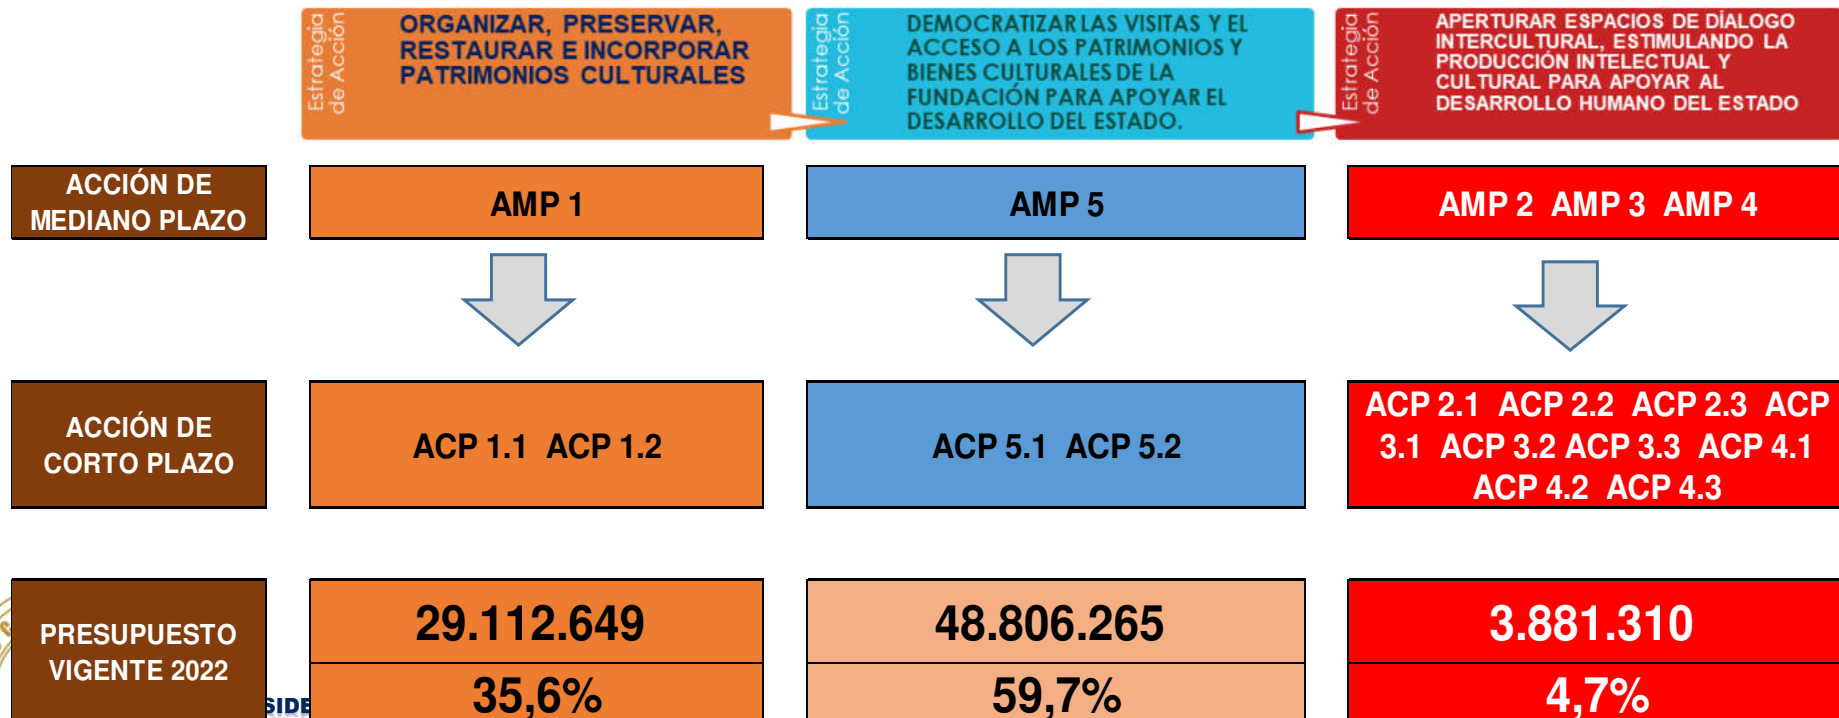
Estrategia de Acción

ORGANIZAR, PRESERVAR, RESTAURAR E INCORPORAR PATRIMONIOS CULTURALES

Estrategia de Acción

DEMOCRATIZAR LAS VISITAS Y EL ACCESO A LOS PATRIMONIOS Y BIENES CULTURALES DE LA FUNDACIÓN PARA APOYAR EL DESARROLLO DEL ESTADO.

Estrategia de Acción

APERTURAR ESPACIOS DE DIÁLOGO INTERCULTURAL, ESTIMULANDO LA PRODUCCIÓN INTELECTUAL Y CULTURAL PARA APOYAR AL DESARROLLO HUMANO DEL ESTADO

| ACCIÓN DE MEDIANO PLAZO | AMP 1 | AMP 5 | AMP 2 AMP 3 AMP 4 |
|---|---|---|---|
| ACCIÓN DE CORTO PLAZO | ACP 1.1 ACP 1.2 | ACP 5.1 ACP 5.2 | ACP 2.1 ACP 2.2 ACP 2.3 ACP 3.1 ACP 3.2 ACP 3.3 ACP 4.1 ACP 4.2 ACP 4.3 |
| PRESUPUESTO VIGENTE 2022 | 29.112.649 | 48.806.265 | 3.881.310 |
| | 35,6% | 59,7% | 4,7% |

SIDE